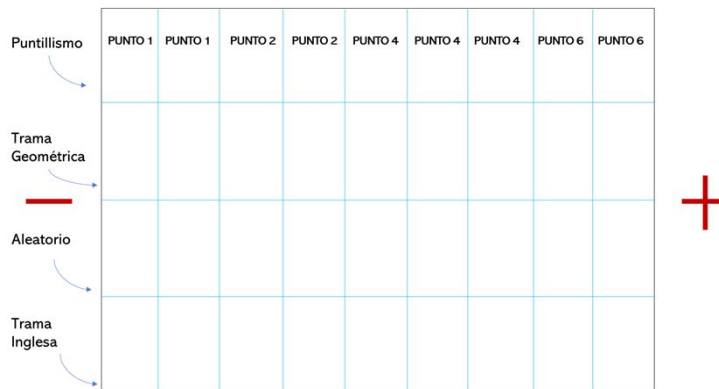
Puntillismo

Trama Geométrica

Aleatorio

Trama Inglesa

| PUNTO 1 | PUNTO 1 | PUNTO 2 | PUNTO 2 | PUNTO 4 | PUNTO 4 | PUNTO 4 | PUNTO 6 | PUNTO 6 |
|---|---|---|---|---|---|---|---|---|
| | | | | | | | | |
| | | | | | | | | |
| | | | | | | | | |
| | | | | | | | | |

—

+